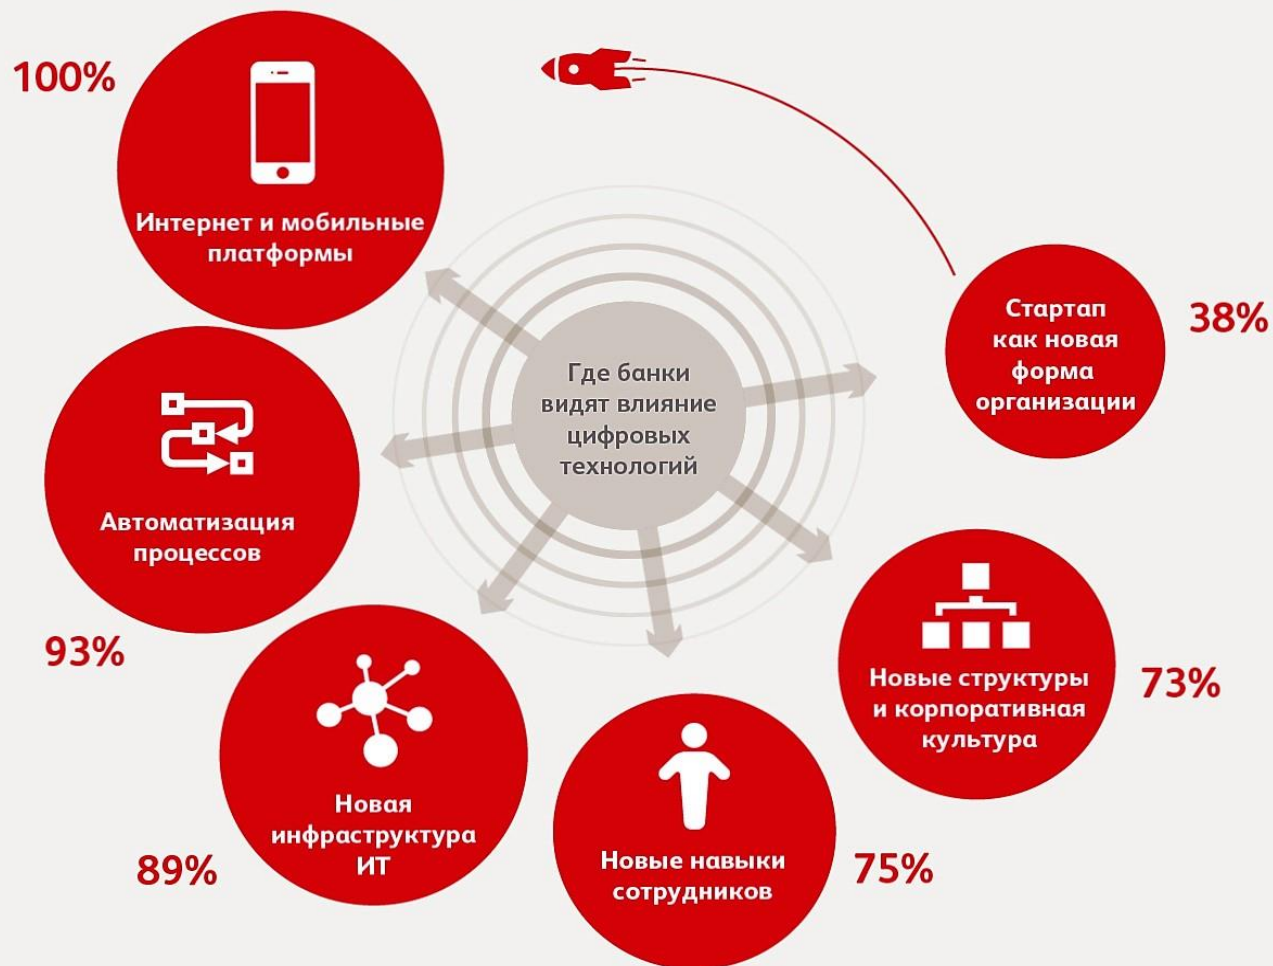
Где банки видят влияние цифровых технологий

100%
Интернет и мобильные платформы

38%
Стартап как новая форма организации

Автоматизация процессов
93%

Новые структуры и корпоративная культура
73%

Новая инфраструктура ИТ
89%

Новые навыки сотрудников
75%